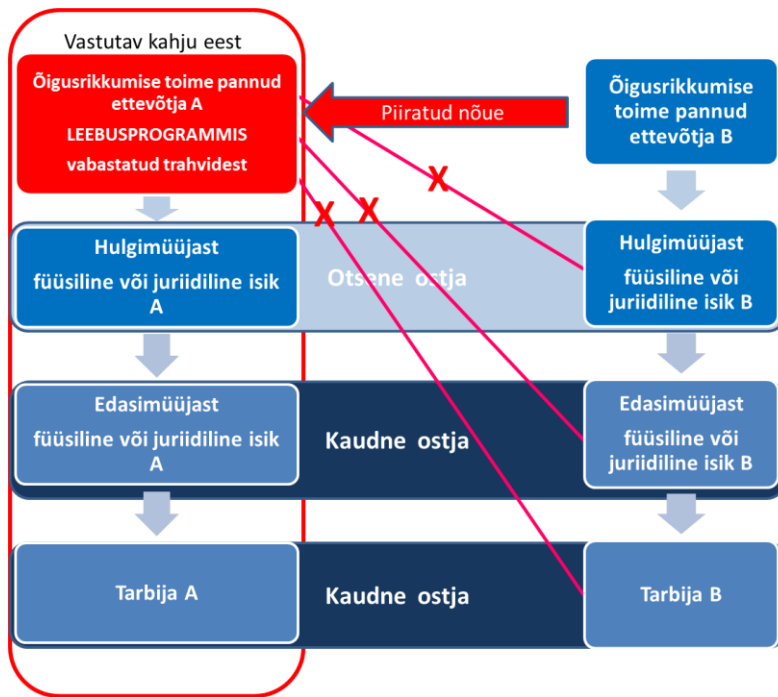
Vastutav kahju eest

Õigusrikkumise toime pannud ettevõtja A
LEEBUSPROGRAMMIS vabastatud trahvidest

Piiratud nõue

Õigusrikkumise toime pannud ettevõtja B

X

X X

Hulgimüüjast füüsiline või juriidiline isik A

Otsene ostja

Hulgimüüjast füüsiline või juriidiline isik B

Edasimüüjast füüsiline või juriidiline isik A

Kaudne ostja

Edasimüüjast füüsiline või juriidiline isik B

Tarbija A

Kaudne ostja

Tarbija B